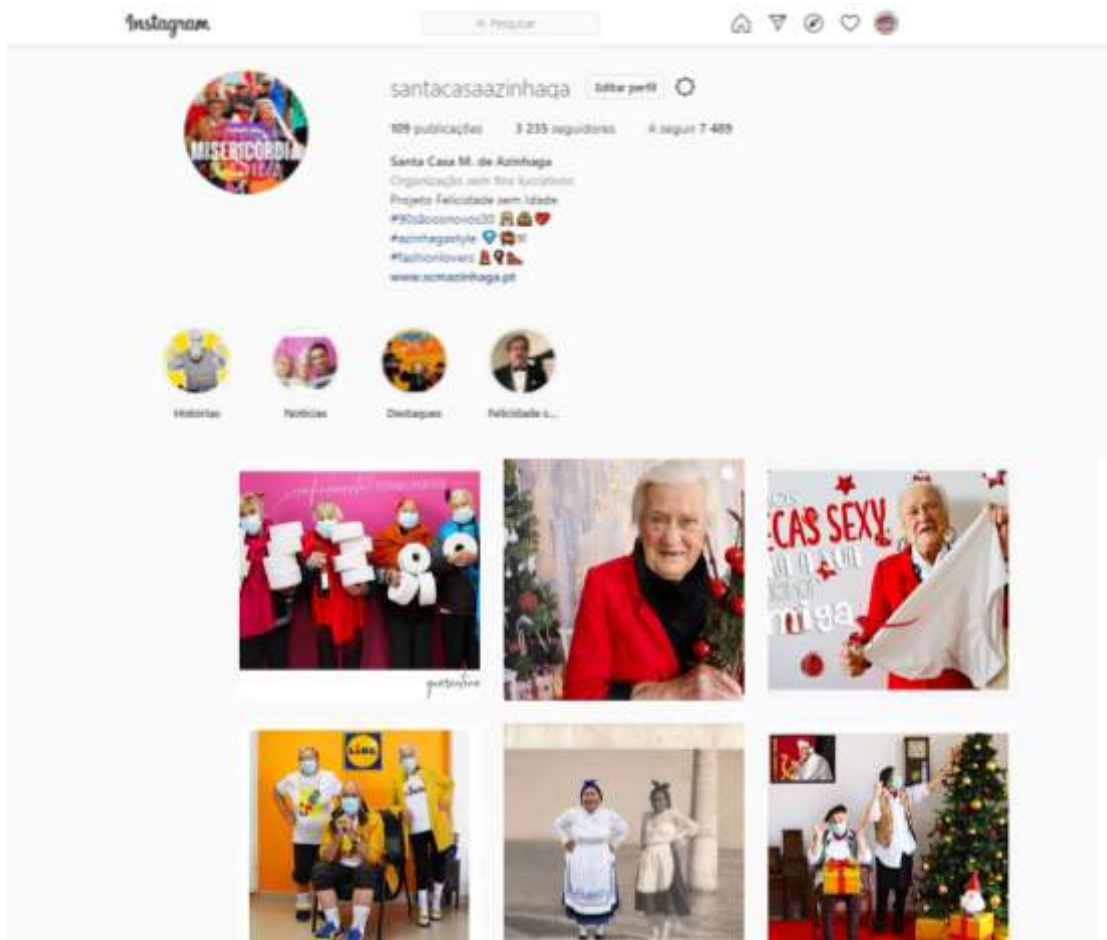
Instagram

Pesquisar

santacasaazinhaga Editar perfil

109 publicações 3 235 seguidores A seguir 7 489

Santa Casa M. de Azinhaga
Organização sem fins lucrativos
Projeto Felicidade sem Idade
#90sãoosnovos30
#azinhagastyle
#fashionlovers
www.scmazinhaga.pt

MISERICÓRDIA

Histórias Notícias Destaques Felicidade s...

quarentena

CAS SEXY
miga

LIDL